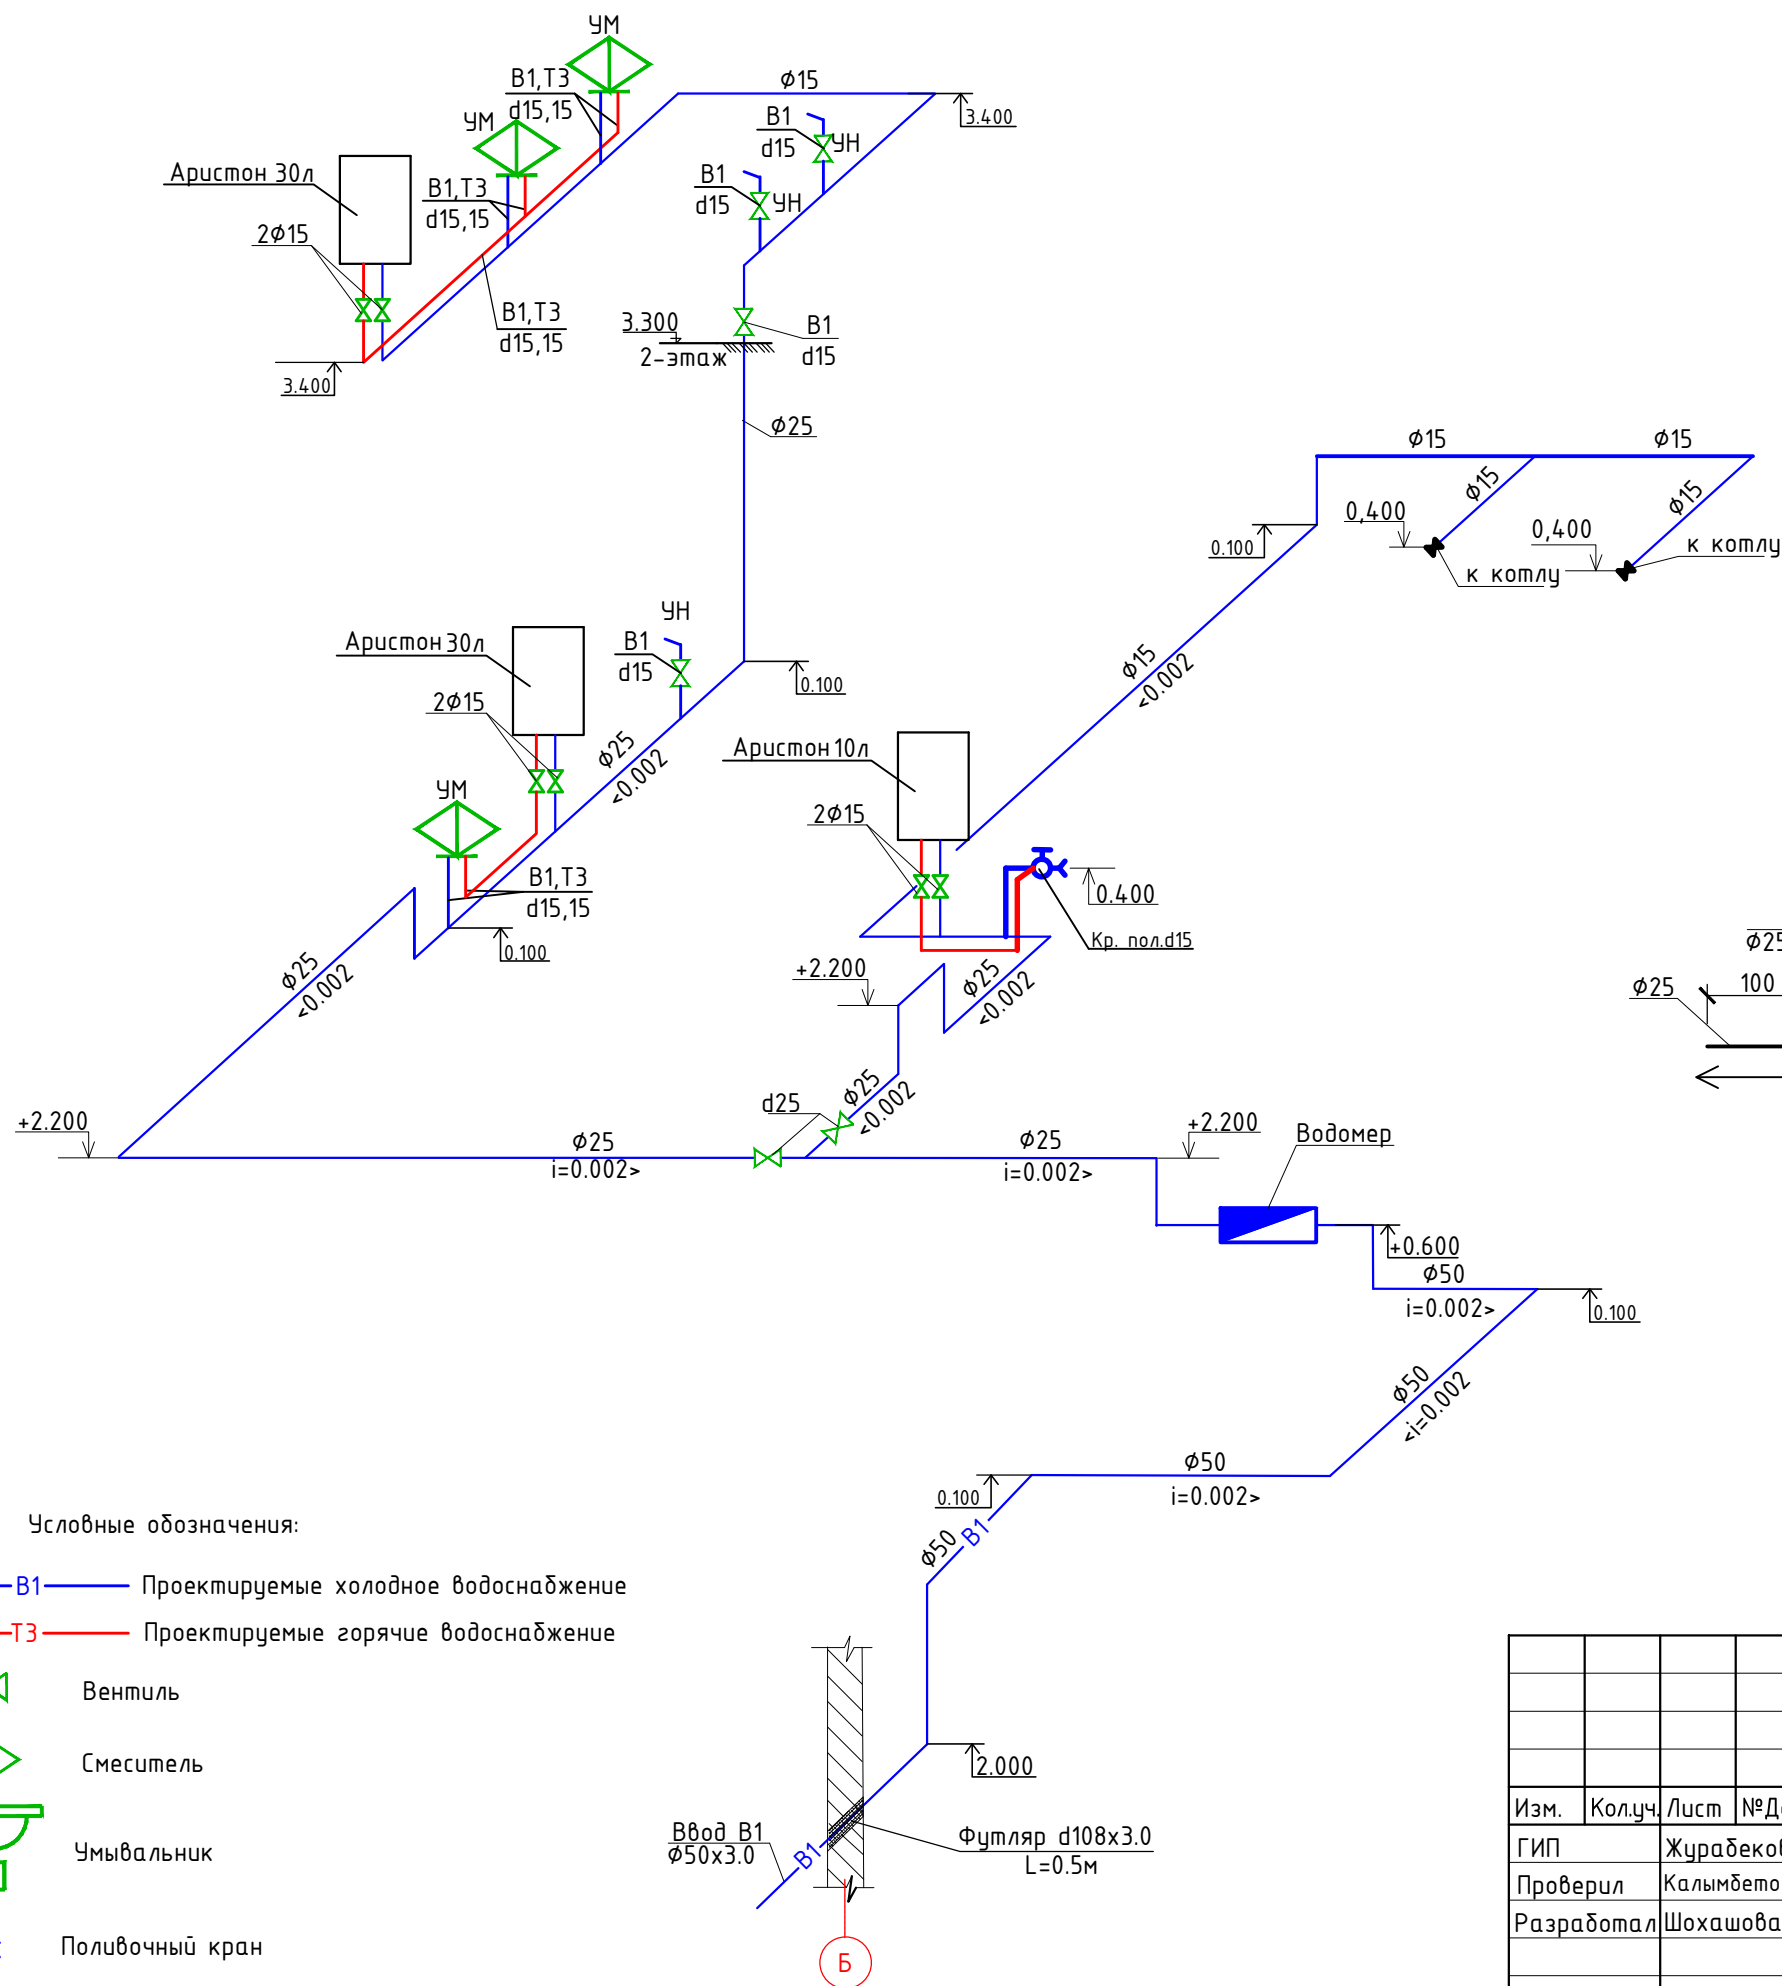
УМ
В1,Т3
d15,15
Ф15
3.400
УМ
В1
d15
УН
Аристон 30л
В1,Т3
d15,15
В1
d15
УН
2Ф15
В1,Т3
d15,15
3.300
2-этаж
В1
d15
3.400
Ф25
Ф15
Ф15
Ф15
Ф15
0,400
0,400
0.100
к котлу
к котлу
УН
Аристон 30л
В1
d15
0.100
Ф15
<0.002
2Ф15
Ф25
<0.002
Аристон 10л
УМ
2Ф15
В1,Т3
d15,15
0.400
0.100
Кр. пол.d15
+2.200
Ф25
<0.002
Ф25
Ф25
100
Ф25
<0.002
Ф25
d25
<0.002
+2.200
Ф25
i=0.002>
Ф25
i=0.002>
+2.200
Водомер
+0.600
Ф50
i=0.002>
0.100
Ф50
<i=0.002
Ф50
i=0.002>
0.100
Условные обозначения:
Ф50 В1
В1 Проектируемые холодное водоснабжение
Т3 Проектируемые горячие водоснабжение
Вентиль
Смеситель
2.000
Умывальник
Ввод В1
Ф50х3.0
В1
Футляр d108х3.0
L=0.5м
Поливочный кран
Б
| Изм. | Кол.уч. | Лист | №Д |
|---|---|---|---|
| ГИП | | Журабеко | |
| Проверил | | Калымбето | |
| Разработал | | Шохашова | |